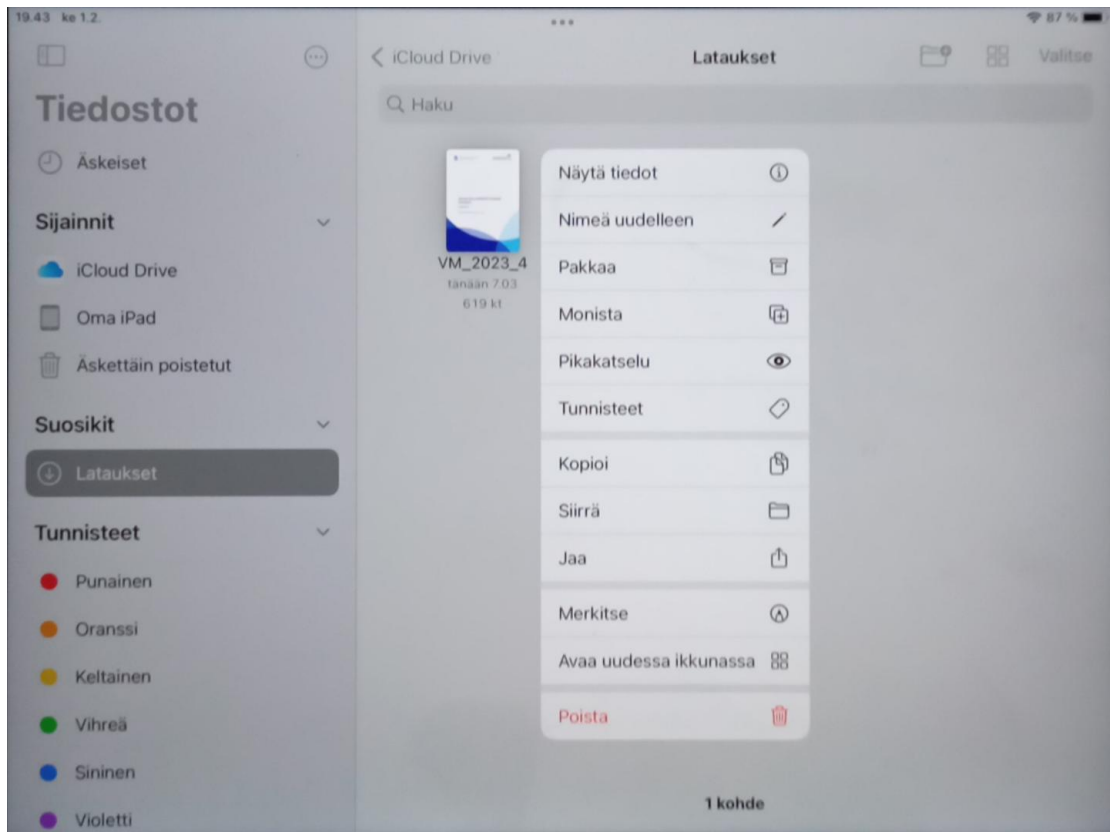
19.43 ke 1.2.

87 %

Tiedostot

Äskeiset

Sijainnit

iCloud Drive

Oma iPad

Äskettäin poistetut

Suosikit

Lataukset

Tunnisteet

Punainen

Oranssi

Keltainen

Vihreä

Sininen

Violetti

iCloud Drive

Lataukset

Valitse

Haku

VM_2023_4
tänään 7.03
619 kt

Näytä tiedot

Nimeä uudelleen

Pakkaa

Monista

Pikakatselu

Tunnisteet

Kopioi

Siirrä

Jaa

Merkitse

Avaa uudessa ikkunassa

Poista

1 kohde